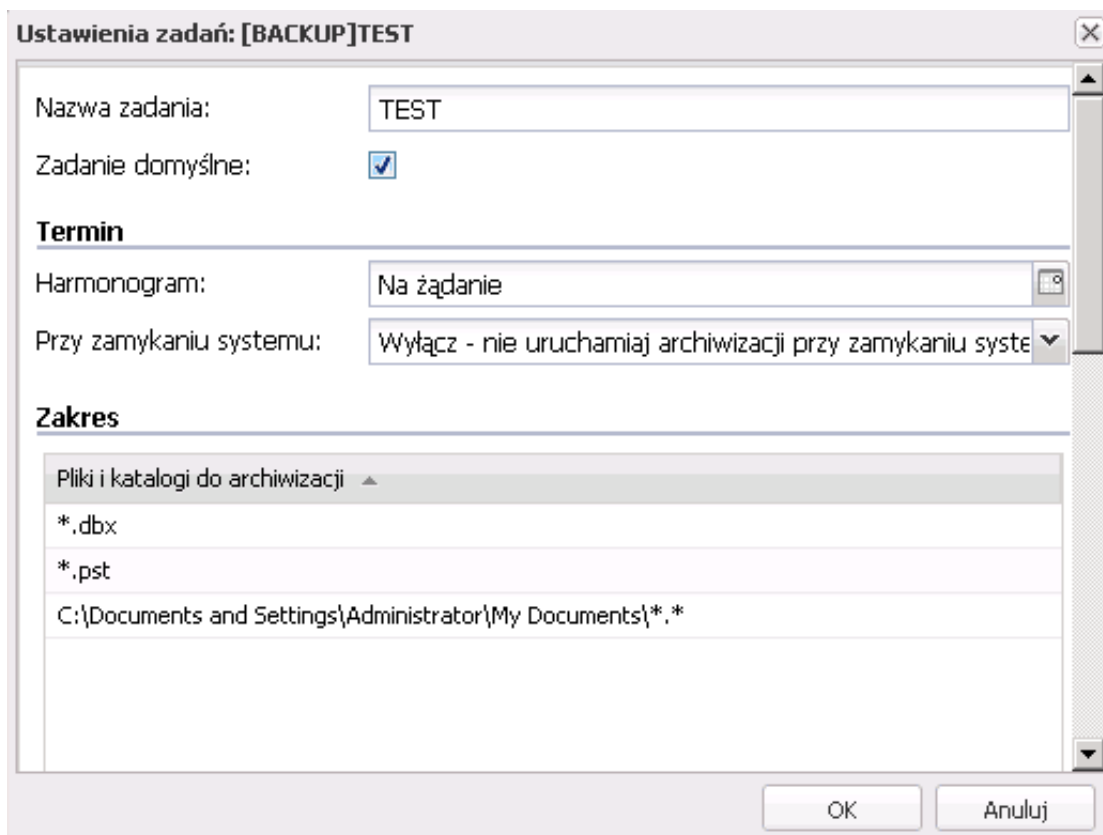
Ustawienia zadań: [BACKUP]TEST

Nazwa zadania: TEST

Zadanie domyślne:

Termin

Harmonogram: Na żądanie

Przy zamykaniu systemu: Wyłącz - nie uruchamiaj archiwizacji przy zamykaniu syste

Zakres

| Pliki i katalogi do archiwizacji |
|---|
| *.dbx |
| *.pst |
| C:\Documents and Settings\Administrator\My Documents\*.* |

OK Anuluj